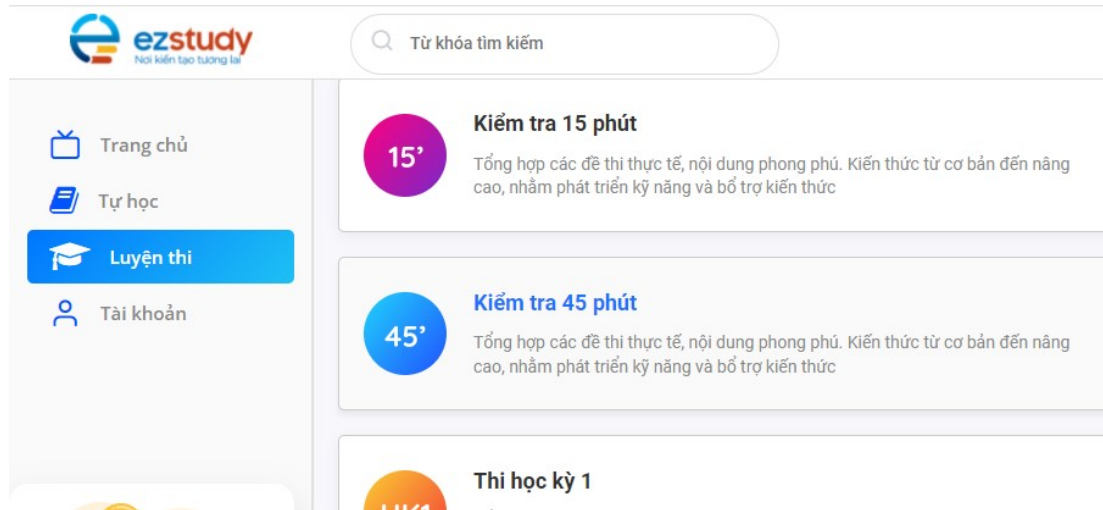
ezstudy
Nơi kiến tạo tương lai

Từ khóa tìm kiếm

Trang chủ
Tự học
Luyện thi
Tài khoản

15'
Kiểm tra 15 phút
Tổng hợp các đề thi thực tế, nội dung phong phú. Kiến thức từ cơ bản đến nâng cao, nhằm phát triển kỹ năng và bổ trợ kiến thức

45'
Kiểm tra 45 phút
Tổng hợp các đề thi thực tế, nội dung phong phú. Kiến thức từ cơ bản đến nâng cao, nhằm phát triển kỹ năng và bổ trợ kiến thức

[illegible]
Thi học kỳ 1